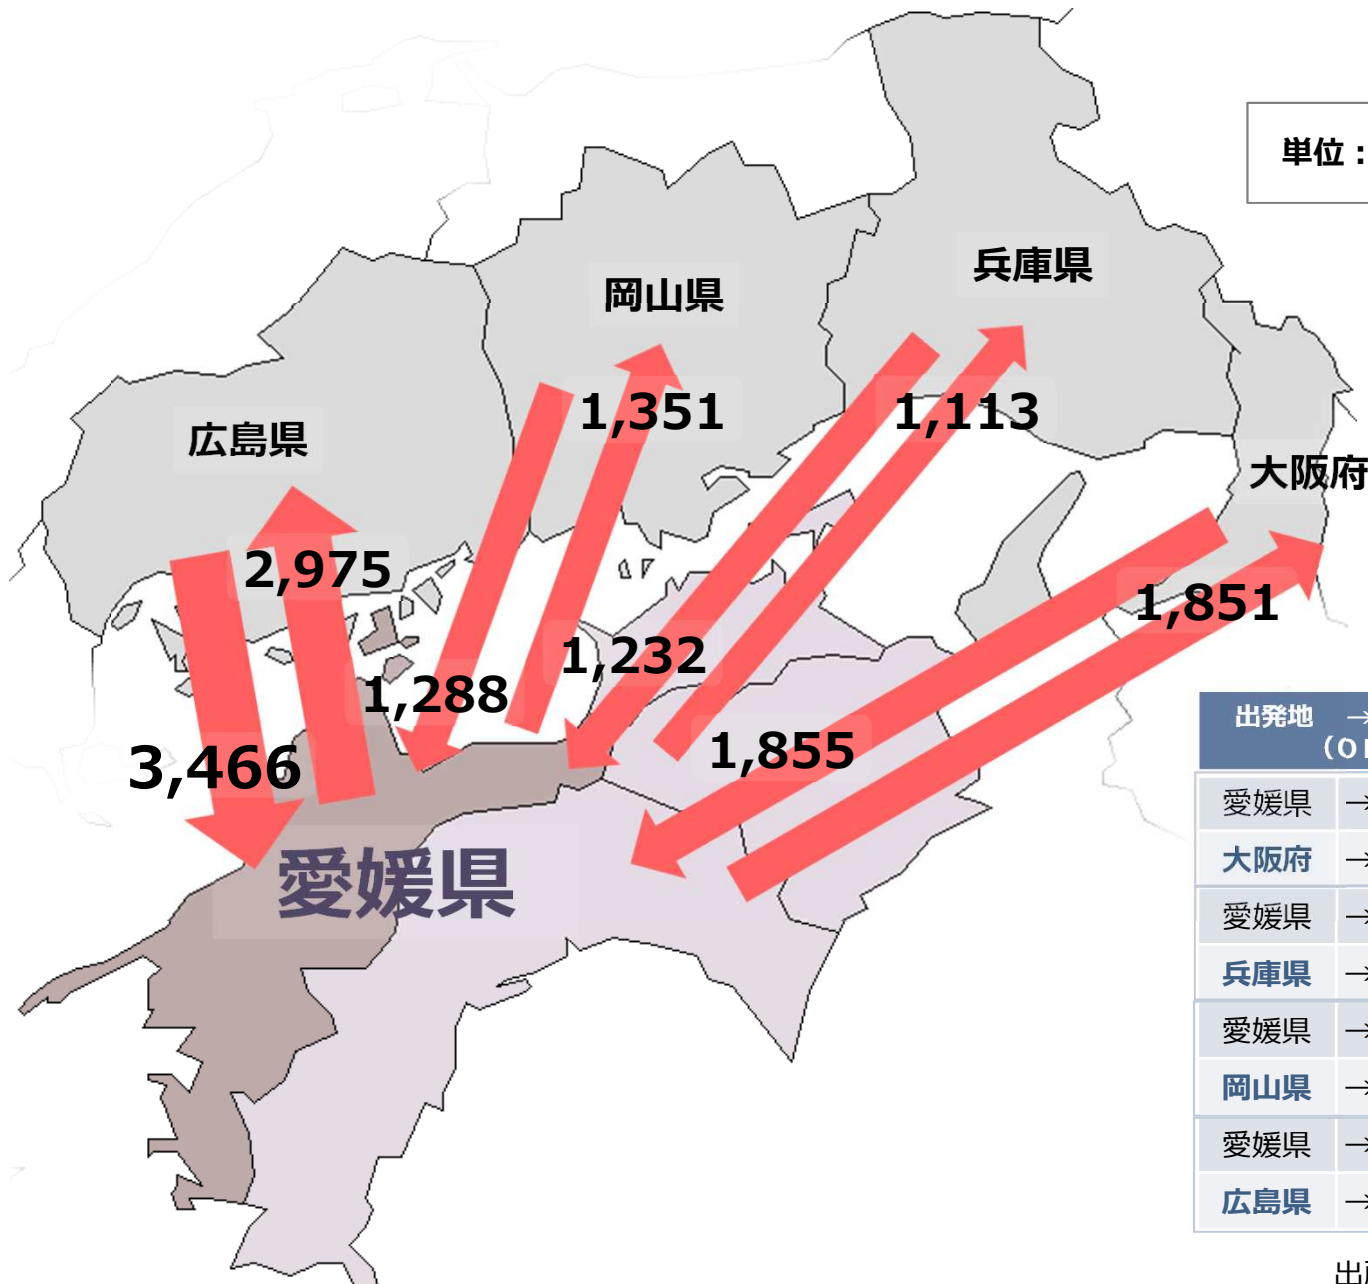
単位：

岡山県

兵庫県

広島県

大阪府

1,351

1,113

2,975

1,851

1,232

1,288

3,466

1,855

愛媛県

| 出発地 | → (O |
|---|---|
| 愛媛県 | → |
| 大阪府 | → |
| 愛媛県 | → |
| 兵庫県 | → |
| 愛媛県 | → |
| 岡山県 | → |
| 愛媛県 | → |
| 広島県 | → |

出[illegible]